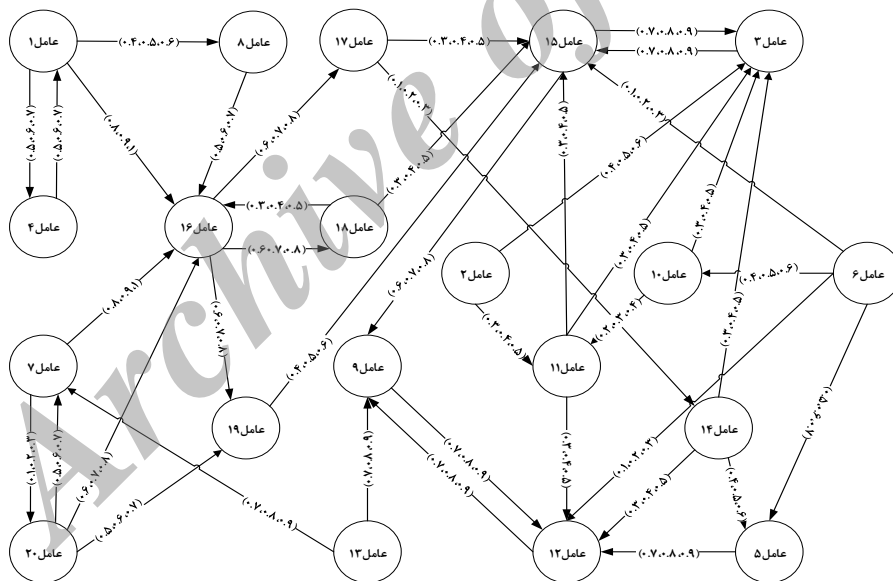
عامل۱
(۰.۴،۰.۵،۰.۶)
عامل۸
عامل۱۷
(۰.۳،۰.۴،۰.۵)
عامل۱۵
(۰.۷،۰.۸،۰.۹)
(۰.۷،۰.۸،۰.۹)
عامل۳
(۰.۵،۰.۶،۰.۷)
(۰.۵،۰.۶،۰.۷)
(۰.۸،۰.۹،۱)
(۰.۵،۰.۶،۰.۷)
(۰.۶،۰.۷،۰.۸)
(۰.۱،۰.۲،۰.۳)
(۰.۳،۰.۴،۰.۵)
(۰.۱،۰.۲،۰.۳)
(۰.۴،۰.۵،۰.۶)
(۰.۳،۰.۴،۰.۵)
عامل۴
عامل۱۶
(۰.۳،۰.۴،۰.۵)
عامل۱۸
(۰.۳،۰.۴،۰.۵)
(۰.۶،۰.۷،۰.۸)
(۰.۶،۰.۷،۰.۸)
(۰.۳،۰.۴،۰.۵)
عامل۲
عامل۱۰
(۰.۴،۰.۵،۰.۶)
عامل۶
(۰.۸،۰.۹،۱)
(۰.۶،۰.۷،۰.۸)
(۰.۳،۰.۴،۰.۵)
(۰.۲،۰.۳،۰.۴)
(۰.۳،۰.۴،۰.۵)
عامل۷
(۰.۴،۰.۵،۰.۶)
عامل۹
عامل۱۱
عامل۱۹
(۰.۱،۰.۲،۰.۳)
(۰.۵،۰.۶،۰.۷)
(۰.۶،۰.۷،۰.۸)
(۰.۷،۰.۸،۰.۹)
(۰.۷،۰.۸،۰.۹)
(۰.۷،۰.۸،۰.۹)
(۰.۳،۰.۴،۰.۵)
(۰.۱،۰.۲،۰.۳)
عامل۱۴
(۰.۸،۰.۹،۱)
(۰.۵،۰.۶،۰.۷)
(۰.۷،۰.۸،۰.۹)
(۰.۳،۰.۴،۰.۵)
(۰.۴،۰.۵،۰.۶)
عامل۲۰
عامل۱۳
عامل۱۲
(۰.۷،۰.۸،۰.۹)
عامل۵
Archive of